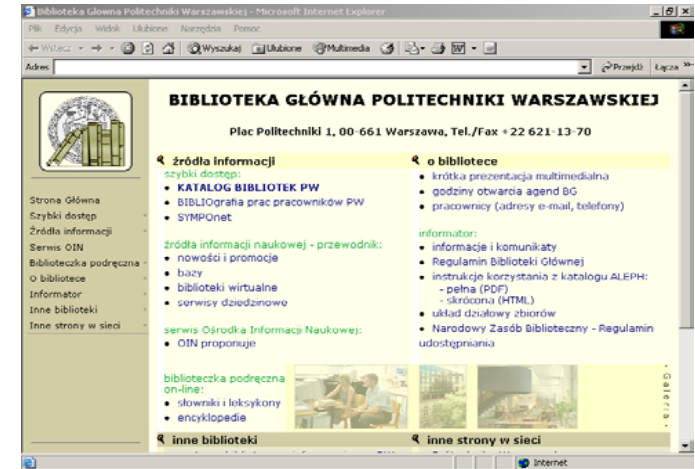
Biblioteka Główna Politechniki Warszawskiej - Microsoft Internet Explorer

Plik Edycja Widok Ulubione Narzędzia Pomoc

Wstecz Wyszukaj Ulubione Multimedia

Adres

Przejdź Łącza

BIBLIOTEKA GŁÓWNA POLITECHNIKI WARSZAWSKIEJ

Plac Politechniki 1, 00-661 Warszawa, Tel./Fax +22 621-13-70

Strona Główna
Szybki dostęp
Źródła informacji
Serwis OIN
Biblioteczka podręczna
O bibliotece
Informator
Inne biblioteki
Inne strony w sieci

źródła informacji

szybki dostęp:
• KATALOG BIBLIOTEK PW
• BIBLIOgrafia prac pracowników PW
• SYMPOnet

źródła informacji naukowej - przewodnik:
• nowości i promocje
• bazy
• biblioteki wirtualne
• serwisy dziedzinowe

serwis Ośrodka Informacji Naukowej:
• OIN proponuje

biblioteczka podręczna on-line:
• słowniki i leksykony
• encyklopedie

o bibliotece

• krótka prezentacja multimedialna
• godziny otwarcia agend BG
• pracownicy (adresy e-mail, telefony)

informator:
• informacje i komunikaty
• Regulamin Biblioteki Głównej
• instrukcje korzystania z katalogu ALEPH:
- pełna (PDF)
- skrócona (HTML)
• układ działowy zbiorów
• Narodowy Zasób Biblioteczny - Regulamin udostępniania

Galeria

inne biblioteki

inne strony w sieci

Internet